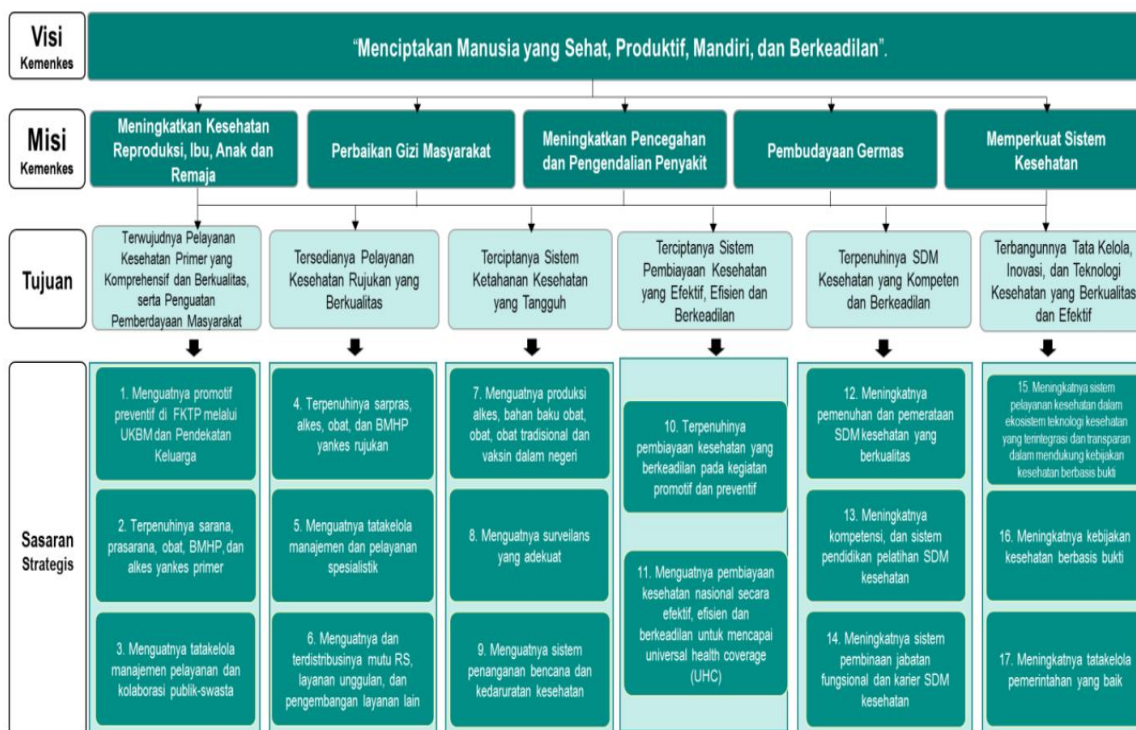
Visi
Kemenkes

"Menciptakan Manusia yang Sehat, Produktif, Mandiri, dan Berkeadilan".

Misi
Kemenkes

Meningkatkan Kesehatan Reproduksi, Ibu, Anak dan Remaja

Perbaikan Gizi Masyarakat

Meningkatkan Pencegahan dan Pengendalian Penyakit

Pembudayaan Germas

Memperkuat Sistem Kesehatan

Tujuan

Terwujudnya Pelayanan Kesehatan Primer yang Komprehensif dan Berkualitas, serta Penguatan Pemberdayaan Masyarakat

Tersedianya Pelayanan Kesehatan Rujukan yang Berkualitas

Terciptanya Sistem Ketahanan Kesehatan yang Tangguh

Terciptanya Sistem Pembiayaan Kesehatan yang Efektif, Efisien dan Berkeadilan

Terpenuhinya SDM Kesehatan yang Kompeten dan Berkeadilan

Terbangunnya Tata Kelola, Inovasi, dan Teknologi Kesehatan yang Berkualitas dan Efektif

Sasaran
Strategis

1. Menguatnya promotif preventif di FKTP melalui UKBM dan Pendekatan Keluarga

2. Terpenuhinya sarana, prasarana, obat, BMHP, dan alkes yankes primer

3. Menguatnya tatakelola manajemen pelayanan dan kolaborasi publik-swasta

4. Terpenuhinya sarpras, alkes, obat, dan BMHP yankes rujukan

5. Menguatnya tatakelola manajemen dan pelayanan spesialistik

6. Menguatnya dan terdistribusinya mutu RS, layanan unggulan, dan pengembangan layanan lain

7. Menguatnya produksi alkes, bahan baku obat, obat, obat tradisional dan vaksin dalam negeri

8. Menguatnya surveilans yang adekuat

9. Menguatnya sistem penanganan bencana dan kedaruratan kesehatan

10. Terpenuhinya pembiayaan kesehatan yang berkeadilan pada kegiatan promotif dan preventif

11. Menguatnya pembiayaan kesehatan nasional secara efektif, efisien dan berkeadilan untuk mencapai universal health coverage (UHC)

12. Meningkatnya pemenuhan dan pemerataan SDM kesehatan yang berkualitas

13. Meningkatnya kompetensi, dan sistem pendidikan pelatihan SDM kesehatan

14. Meningkatnya sistem pembinaan jabatan fungsional dan karier SDM kesehatan

15. Meningkatnya sistem pelayanan kesehatan dalam ekosistem teknologi kesehatan yang terintegrasi dan transparan dalam mendukung kebijakan kesehatan berbasis bukti

16. Meningkatnya kebijakan kesehatan berbasis bukti

17. Meningkatnya tatakelola pemerintahan yang baik